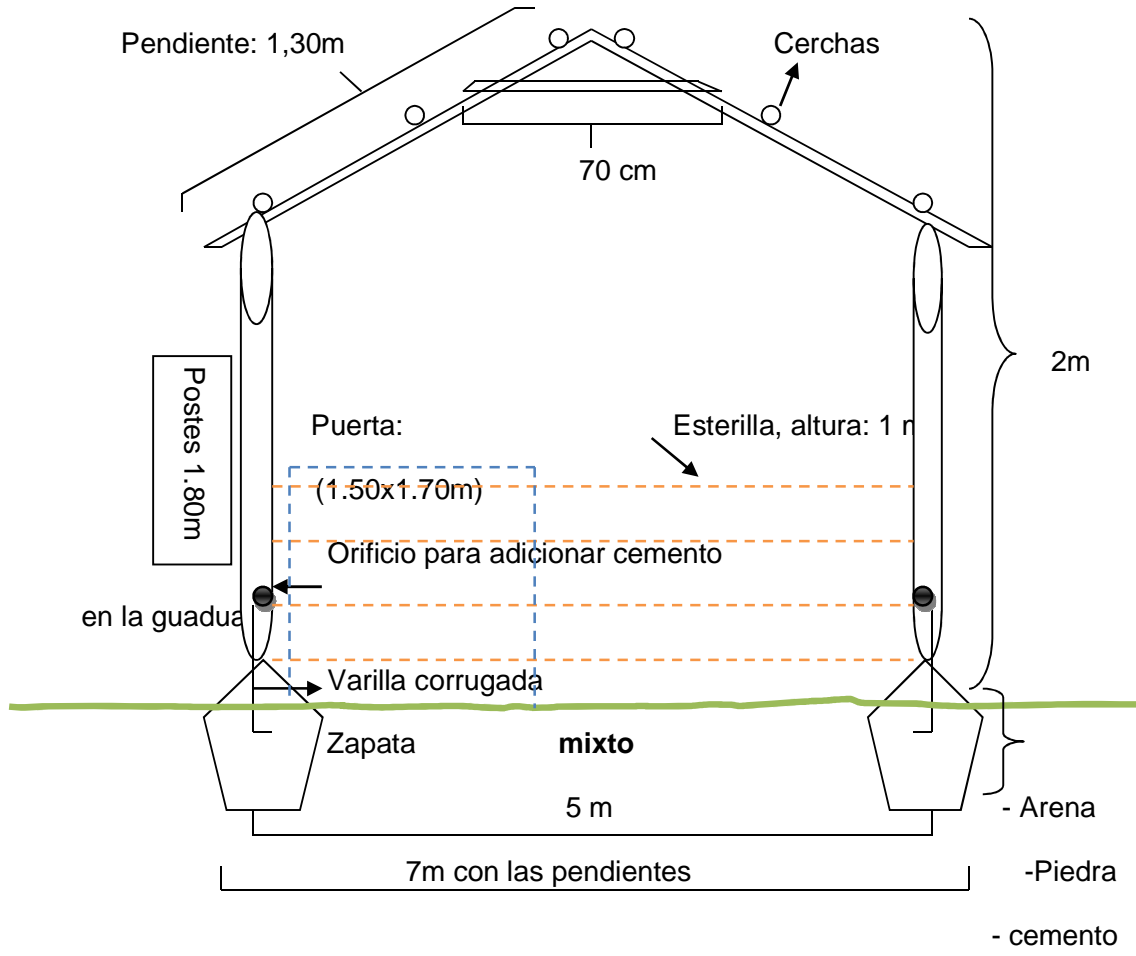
Pendiente: 1,30m

Cerchas

70 cm

2m

Postes 1.80m

Puerta:

(1.50x1.70m)

Esterilla, altura: 1 m

Orificio para adicionar cemento

en la guadua

Varilla corrugada

Zapata

mixto

5 m

- Arena

7m con las pendientes

-Piedra

- cemento